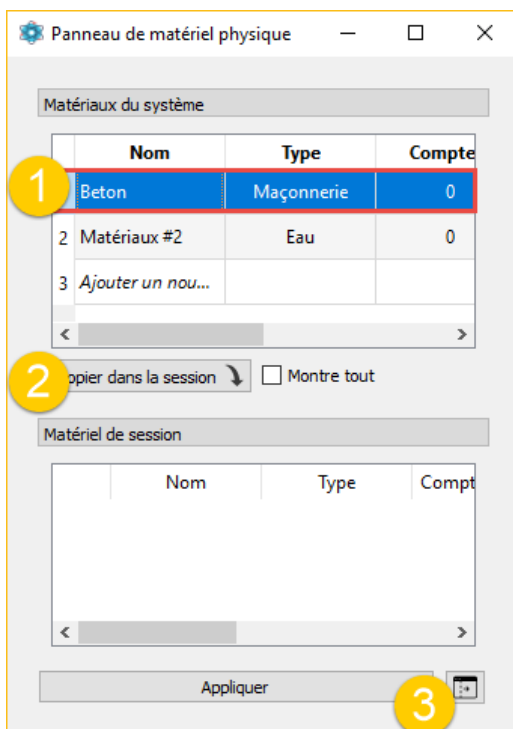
Panneau de matériel physique

Matériaux du système

| | Nom | Type | Compte |
|---|---|---|---|
| 1 | Beton | Maçonnerie | 0 |
| 2 | Matériaux #2 | Eau | 0 |
| 3 | Ajouter un nou... | | |

2 opier dans la session

Montre tout

Matériel de session

| | Nom | Type | Compt |
|---|---|---|---|

Appliquer

3